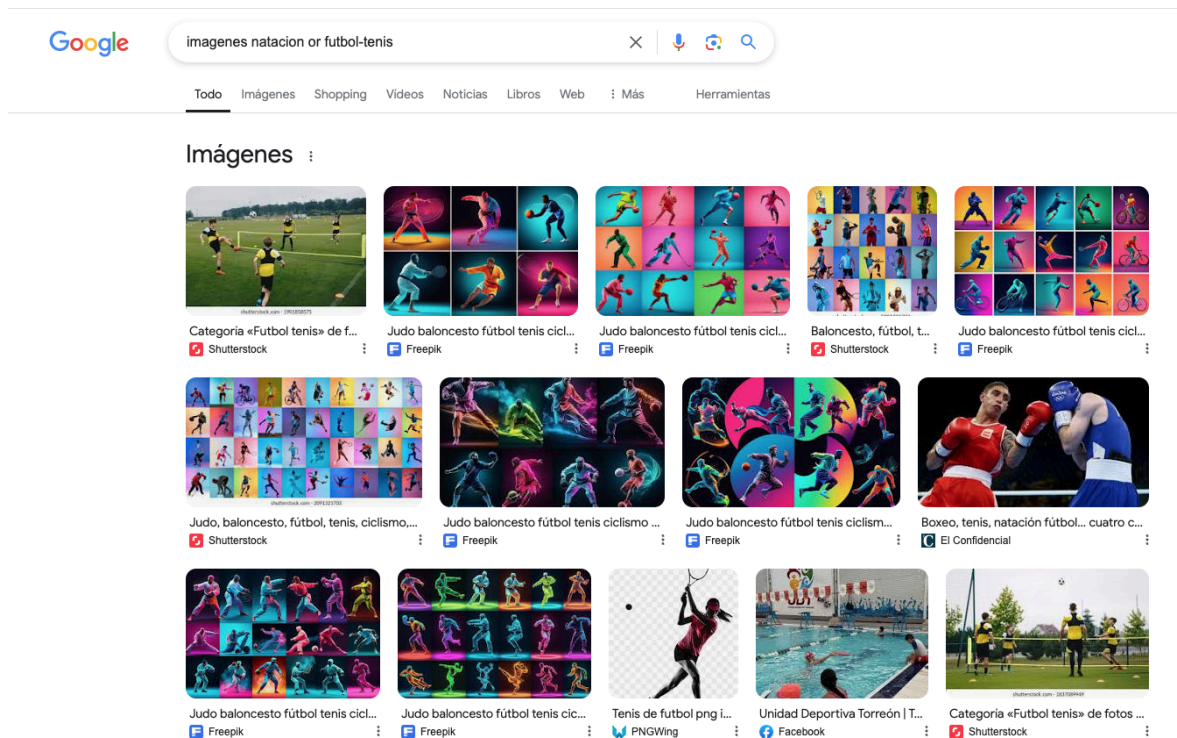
Google

imagenes natacion or futbol-tenis

Todo Imágenes Shopping Vídeos Noticias Libros Web ⋮ Más Herramientas

Imágenes ⋮

Categoría «Futbol tenis» de f...
Shutterstock

Judo baloncesto fútbol tenis cicl...
Freepik

Judo baloncesto fútbol tenis cicl...
Freepik

Baloncesto, fútbol, t...
Shutterstock

Judo baloncesto fútbol tenis cicl...
Freepik

Judo, baloncesto, fútbol, tenis, ciclismo,...
Shutterstock

Judo baloncesto fútbol tenis ciclismo ...
Freepik

Judo baloncesto fútbol tenis ciclism...
Freepik

Boxeo, tenis, natación fútbol... cuatro c...
El Confidencial

Judo baloncesto fútbol tenis cicl...
Freepik

Judo baloncesto fútbol tenis cic...
Freepik

Tenis de futbol png i...
PNGWing

Unidad Deportiva Torreón | T...
Facebook

Categoría «Futbol tenis» de fotos ...
Shutterstock